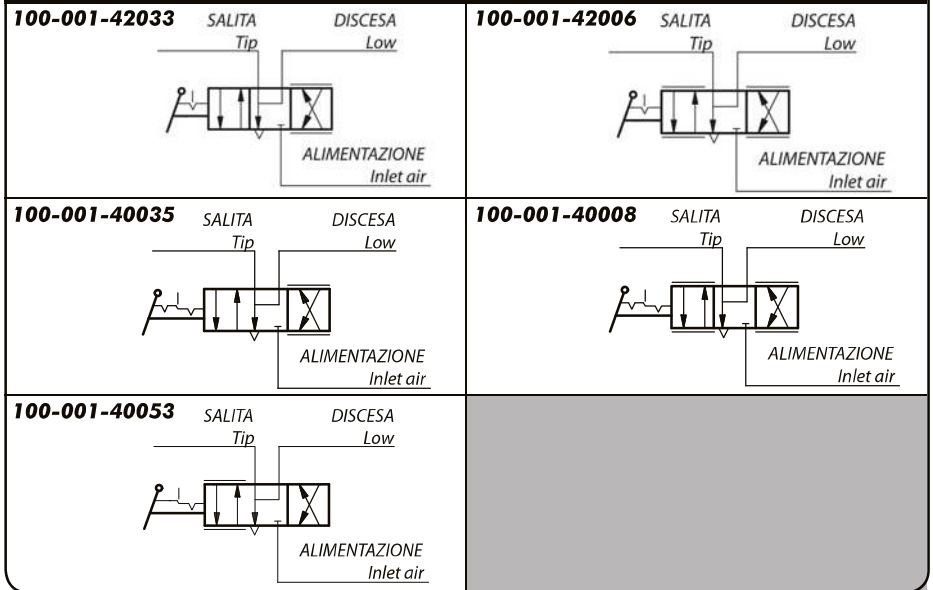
100-001-42033
SALITA
Tip
DISCESA
Low
ALIMENTAZIONE
Inlet air

100-001-42006
SALITA
Tip
DISCESA
Low
ALIMENTAZIONE
Inlet air

100-001-40035
SALITA
Tip
DISCESA
Low
ALIMENTAZIONE
Inlet air

100-001-40008
SALITA
Tip
DISCESA
Low
ALIMENTAZIONE
Inlet air

100-001-40053
SALITA
Tip
DISCESA
Low
ALIMENTAZIONE
Inlet air